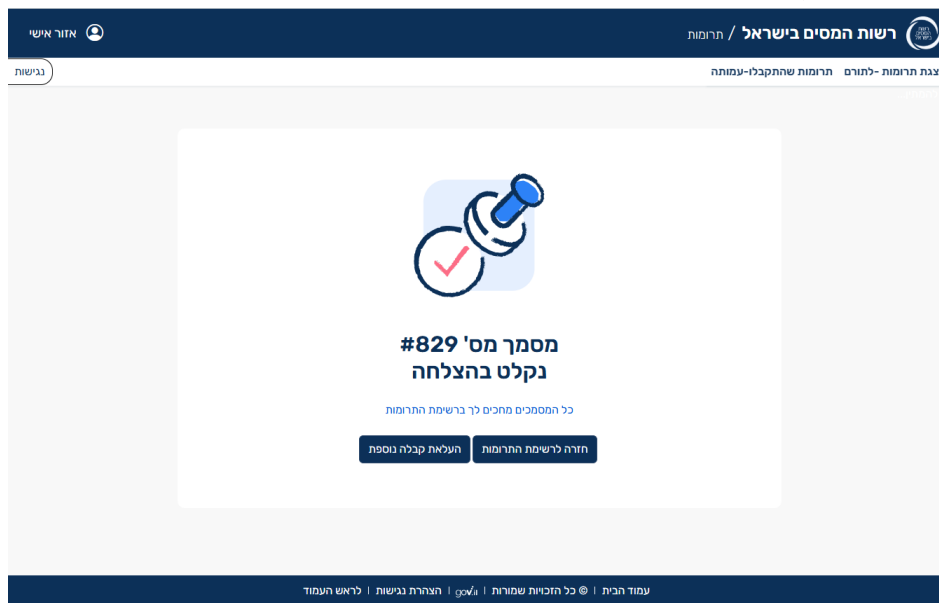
רשות המסים בישראל / תרומות

אזור אישי

צגת תרומות -לתורם   תרומות שהתקבלו-עמותה

נגישות

מסמך מס' 829#
נקלט בהצלחה

כל המסמכים מחכים לך ברשימת התרומות

חזרה לרשימת התרומות   העלאת קבלה נוספת

עמוד הבית | © כל הזכויות שמורות | gov.il | הצהרת נגישות | לראש העמוד